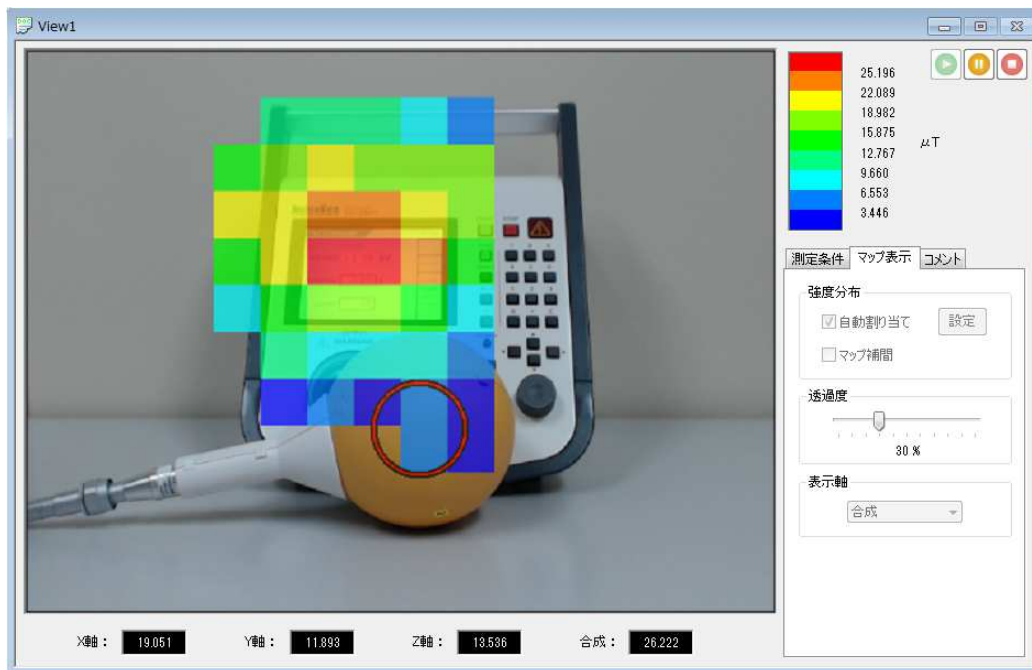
View1

25.196
22.089
18.982
15.875
12.767
9.660
6.553
3.446

μT

測定条件 マップ表示 コメント

強度分布
自動割り当て 設定
マップ補間

透過度
30 %

表示軸
合成

X軸： 19.051 Y軸： 11.893 Z軸： 13.536 合成： 26.222